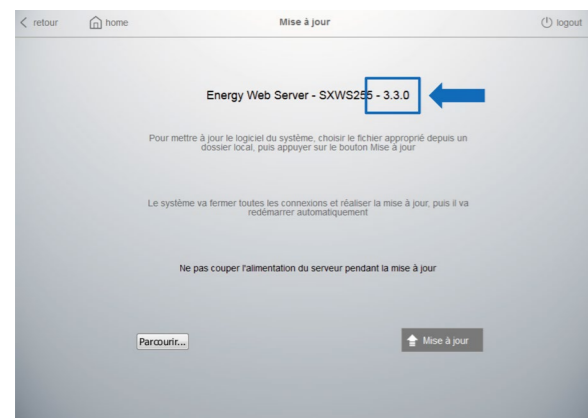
retour home Mise à jour logout

Energy Web Server - SXWS255 - 3.3.0

Pour mettre à jour le logiciel du système, choisir le fichier approprié depuis un dossier local, puis appuyer sur le bouton Mise à jour

Le système va fermer toutes les connexions et réaliser la mise à jour, puis il va redémarrer automatiquement

Ne pas couper l'alimentation du serveur pendant la mise à jour

Parcourir...

Mise à jour